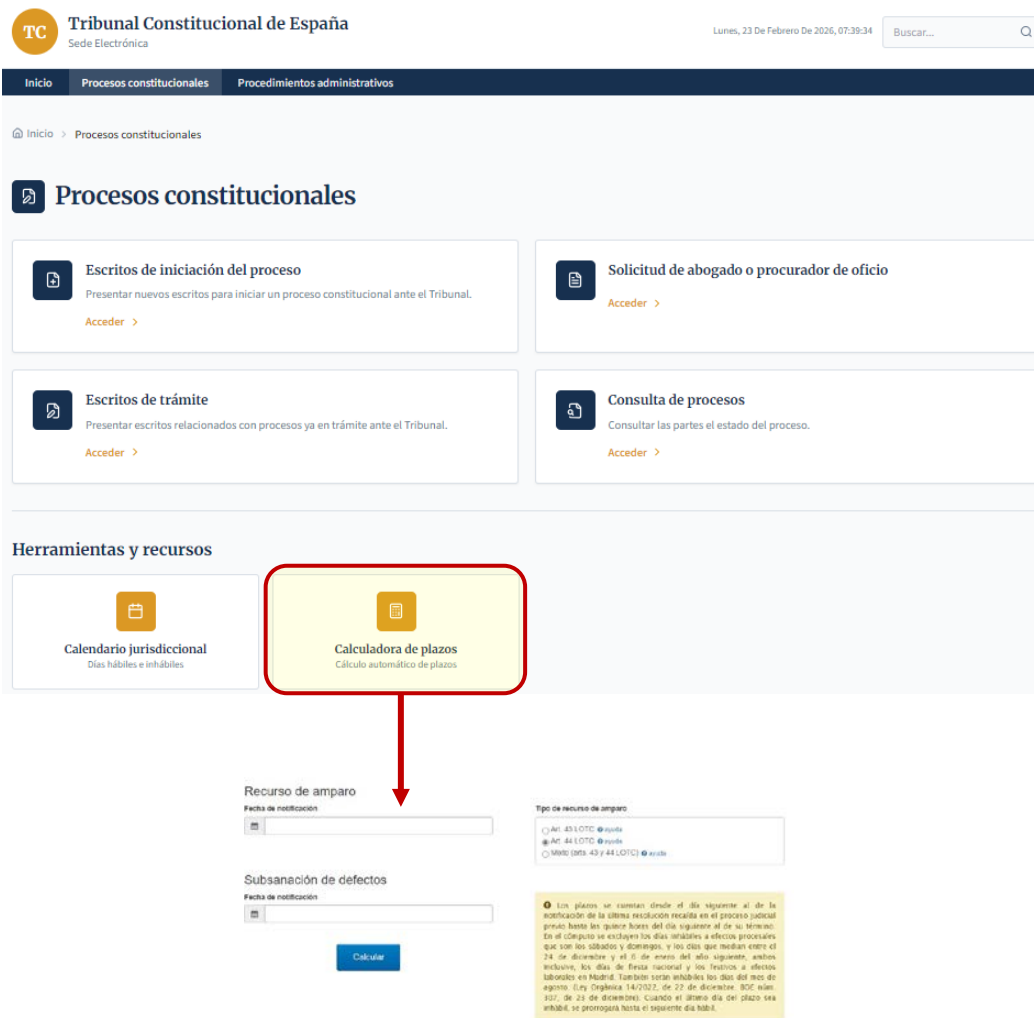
TC Tribunal Constitucional de España
Sede Electrónica

Lunes, 23 De Febrero De 2026, 07:39:34

Buscar...

Inicio Procesos constitucionales Procedimientos administrativos

Inicio > Procesos constitucionales

Procesos constitucionales

Escritos de iniciación del proceso
Presentar nuevos escritos para iniciar un proceso constitucional ante el Tribunal.
Acceder >

Solicitud de abogado o procurador de oficio
Acceder >

Escritos de trámite
Presentar escritos relacionados con procesos ya en trámite ante el Tribunal.
Acceder >

Consulta de procesos
Consultar las partes el estado del proceso.
Acceder >

Herramientas y recursos

Calendario jurisdiccional
Días hábiles e inhábiles

Calculadora de plazos
Cálculo automático de plazos

Recurso de amparo
Fecha de notificación

Tipo de recurso de amparo
Art. 43 LOTC ayuda
Art. 44 LOTC ayuda
Mixto (arts. 43 y 44 LOTC) ayuda

Subsanación de defectos
Fecha de notificación

Calcular

Los plazos se cuentan desde el día siguiente al de la notificación de la última resolución recaída en el proceso judicial previo hasta las quince horas del día siguiente al de su término. En el cómputo se excluyen los días inhábiles a efectos procesales que son los sábados y domingos, y los días que median entre el 24 de diciembre y el 6 de enero del año siguiente, ambos inclusive, los días de fiesta nacional y los festivos a efectos laborales en Madrid. También serán inhábiles los días del mes de agosto. (Ley Orgánica 14/2022, de 22 de diciembre. BOE núm. 307, de 23 de diciembre). Cuando el último día del plazo sea inhábil, se prorrogará hasta el siguiente día hábil.